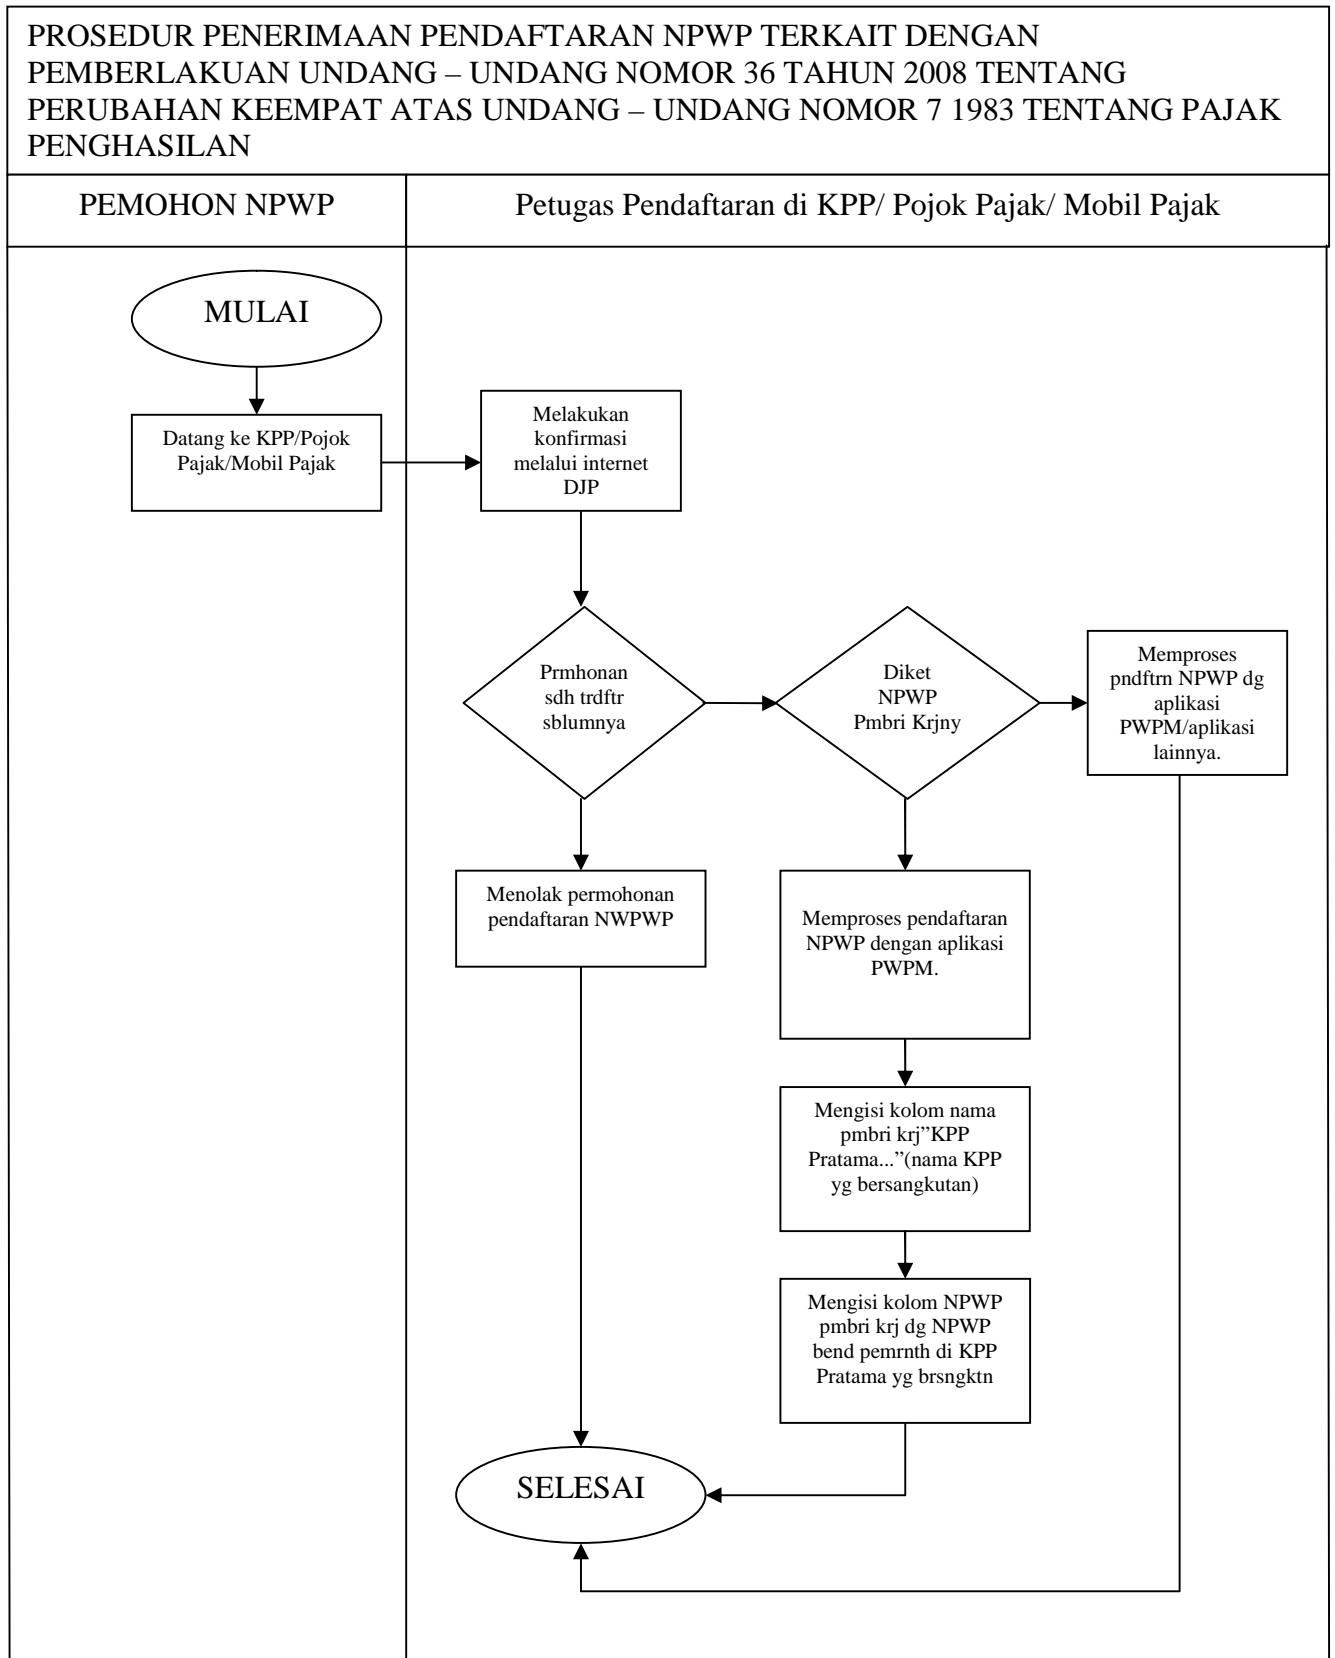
PROSEDUR PENERIMAAN PENDAFTARAN NPWP TERKAIT DENGAN PEMBERLAKUAN UNDANG – UNDANG NOMOR 36 TAHUN 2008 TENTANG PERUBAHAN KEEMPAT ATAS UNDANG – UNDANG NOMOR 7 1983 TENTANG PAJAK PENGHASILAN

PEMOHON NPWP

Petugas Pendaftaran di KPP/ Pojok Pajak/ Mobil Pajak

MULAI

Datang ke KPP/Pojok Pajak/Mobil Pajak

Melakukan konfirmasi melalui internet DJP

Prmhonan sdh trdftr sblumnya

Diket NPWP Pmbri Krjny

Memproses pndftrn NPWP dg aplikasi PWPM/aplikasi lainnya.

Menolak permohonan pendaftaran NWPWP

Memproses pendaftaran NPWP dengan aplikasi PWPM.

Mengisi kolom nama pmbri krj"KPP Pratama..."(nama KPP yg bersangkutan)

Mengisi kolom NPWP pmbri krj dg NPWP bend pemrnth di KPP Pratama yg brsngktn

SELESAI